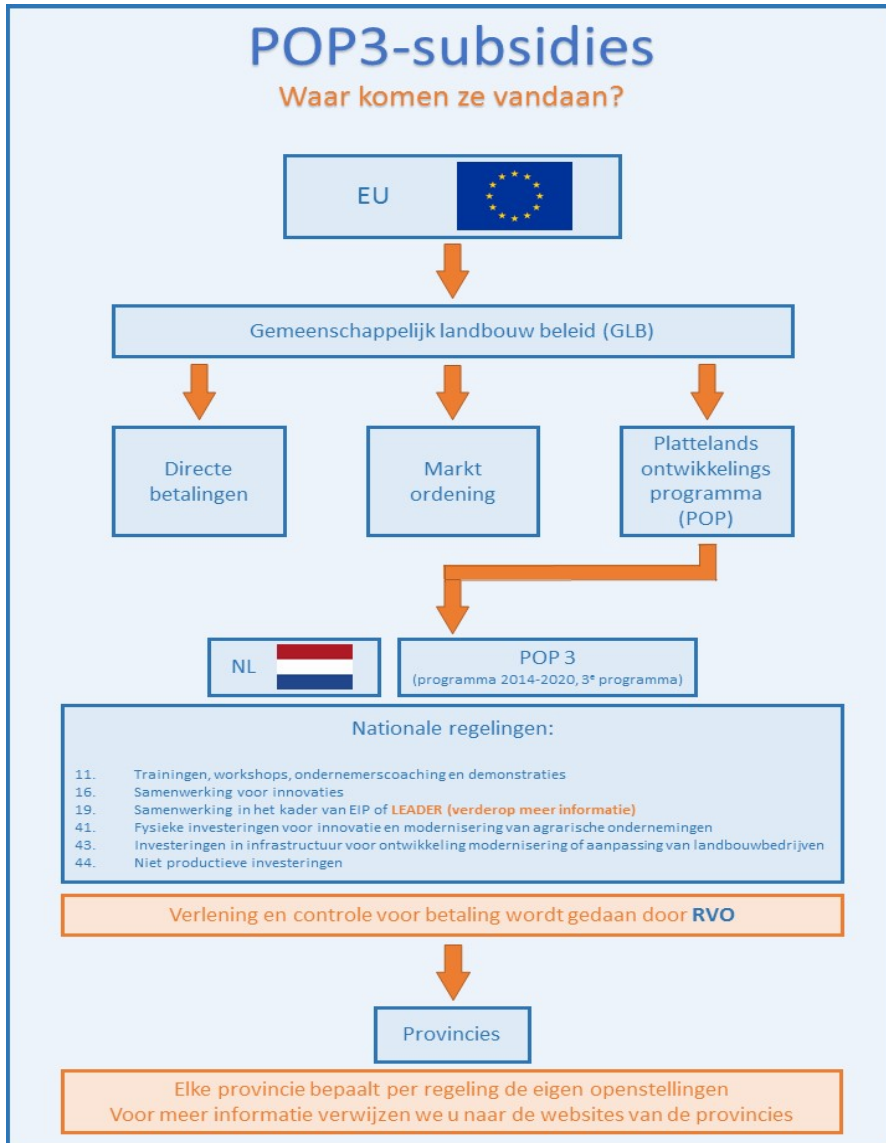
POP3-subsidies

Waar komen ze vandaan?

EU

Gemeenschappelijk landbouw beleid (GLB)

Directe betalingen

Markt ordening

Plattelands ontwikkelings programma (POP)

NL

POP 3
(programma 2014-2020, 3e programma)

Nationale regelingen:

11. Trainingen, workshops, ondernemerscoaching en demonstraties
16. Samenwerking voor innovaties
19. Samenwerking in het kader van EIP of LEADER (verderop meer informatie)
41. Fysieke investeringen voor innovatie en modernisering van agrarische ondernemingen
43. Investeringen in infrastructuur voor ontwikkeling modernisering of aanpassing van landbouwbedrijven
44. Niet productieve investeringen

Verlening en controle voor betaling wordt gedaan door RVO

Provincies

Elke provincie bepaalt per regeling de eigen openstellingen
Voor meer informatie verwijzen we u naar de websites van de provincies